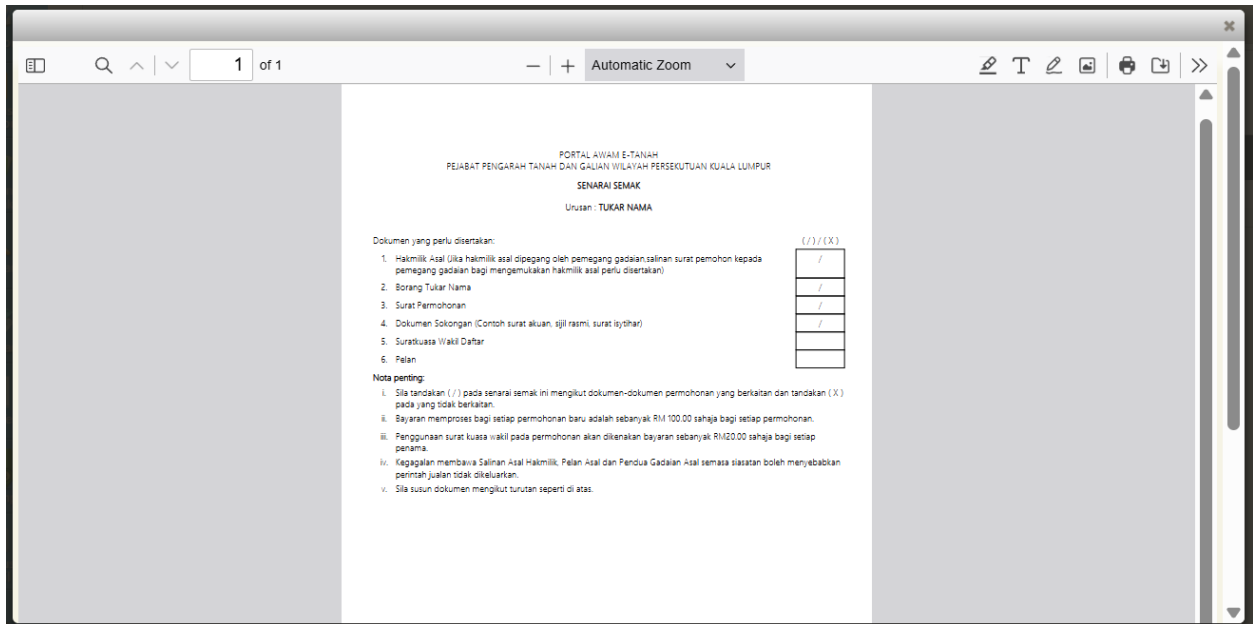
1 of 1

Automatic Zoom

PORTAL AWAM E-TANAH
PEJABAT PENGARAH TANAH DAN GALIAN WILAYAH PERSEKUTUAN KUALA LUMPUR

SENARAI SEMAK

Urusan : TUKAR NAMA

Dokumen yang perlu disertakan:

| | ( / ) / ( X ) |
|---|---|
| 1. Hakmilik Asal (Jika hakmilik asal dipegang oleh pemegang gadaian,salinan surat pemohon kepada pemegang gadaian bagi mengemukakan hakmilik asal perlu disertakan) | / |
| 2. Borang Tukar Nama | / |
| 3. Surat Permohonan | / |
| 4. Dokumen Sokongan (Contoh surat akuan, sijil rasmi, surat isytihar) | / |
| 5. Suratkuasa Wakil Daftar | |
| 6. Pelan | |

Nota penting:
i. Sila tandakan ( / ) pada senarai semak ini mengikut dokumen-dokumen permohonan yang berkaitan dan tandakan ( X ) pada yang tidak berkaitan.
ii. Bayaran memproses bagi setiap permohonan baru adalah sebanyak RM 100.00 sahaja bagi setiap permohonan.
iii. Penggunaan surat kuasa wakil pada permohonan akan dikenakan bayaran sebanyak RM20.00 sahaja bagi setiap penama.
iv. Kegagalan membawa Salinan Asal Hakmilik, Pelan Asal dan Pendua Gadaian Asal semasa siasatan boleh menyebabkan perintah jualan tidak dikeluarkan.
v. Sila susun dokumen mengikut turutan seperti di atas.